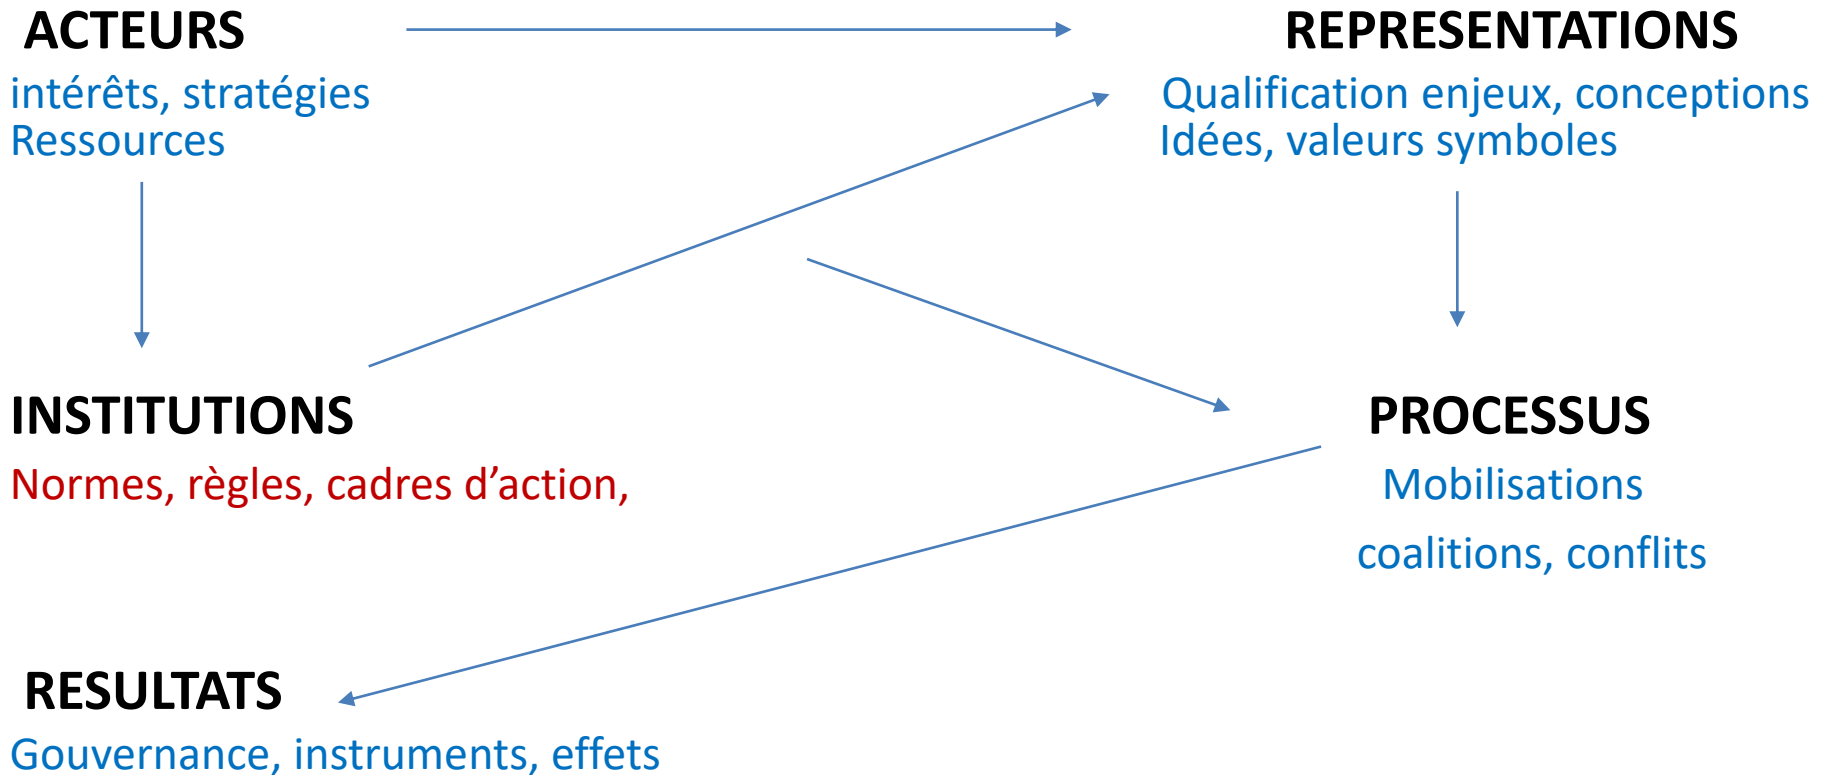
ACTEURS
intérêts, stratégies
Ressources

REPRESENTATIONS
Qualification enjeux, conceptions
Idées, valeurs symboles

INSTITUTIONS
Normes, règles, cadres d'action,

PROCESSUS
Mobilisations
coalitions, conflits

RESULTATS
Gouvernance, instruments, effets